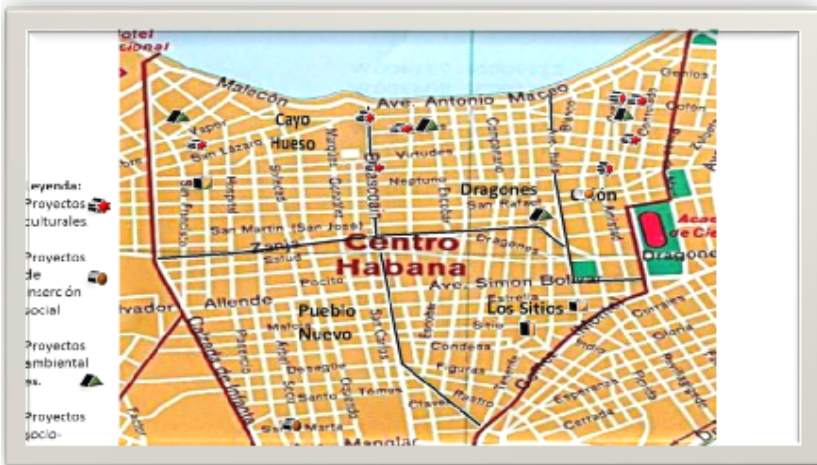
eyenda:
Proyectos culturales

Proyectos de inserción social

Proyectos ambientales.

Proyectos socio-

Hotel Nacional

Malecón

Ave. Antonio Maceo

Cayo Hueso

Vapor

San Lázaro

Hospital

Infanta

Espada

Marqués González

Belascoain

Virtudes

Neptuno

Escobar

Campanario

Perseverancia

Galiano

Belascoain

Genios

Colón

Dragones

San Rafael

Colón

Amistad

Aguila

Academia de Ciencias

San Francisco

San Martín (San José)

Zanja

Salud

Dragones

Centro Habana

Pocito

Ave. Simón Bolívar

Estrella

Los Sitios

Salvador

Allende

Pueblo Nuevo

Malo

Sitio

Condesa

Figuras

Desagüe

Santo Tomás

Rastro

Clavel

Santa Marta

Manglar

Calzada de Infanta

Cienfuegos

Gloria

Corrales

Cerrada

Esperanza

Florida

Monte